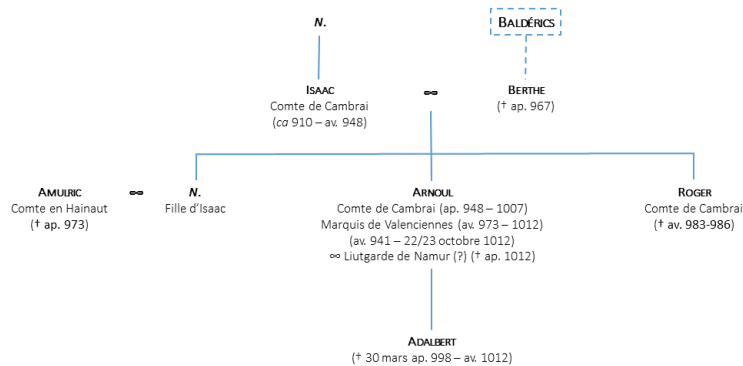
N.

Baldérics

Isaac
Comte de Cambrai
(*ca* 910 – av. 948)

∞

Berthe
(† ap. 967)

Amulric
Comte en Hainaut
(† ap. 973)

∞

N.
Fille d'Isaac

Arnoul
Comte de Cambrai (ap. 948 – 1007)
Marquis de Valenciennes (av. 973 – 1012)
(av. 941 – 22/23 octobre 1012)
∞ Liutgarde de Namur (?) († ap. 1012)

Roger
Comte de Cambrai
(† av. 983-986)

Adalbert
(† 30 mars ap. 998 – av. 1012)